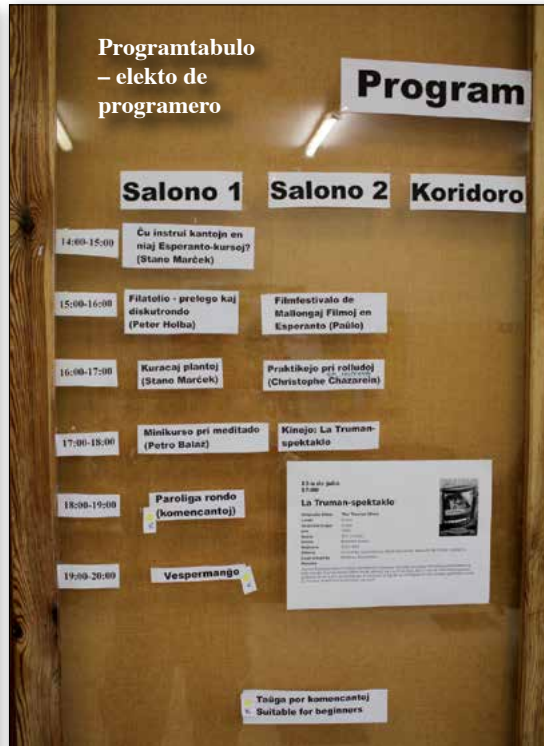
Programtabulo – elekto de programero

Program

Salono 1

Salono 2

Koridoro

14:00-15:00

Ĉu instrui kantojn en niaj Esperanto-kursoj? (Stano Marček)

15:00-16:00

Filatelio - prelego kaj diskutrondo (Peter Helba)

Filmfestivalo de Mallongaj Filmoj en Esperanto (Paŭlo)

16:00-17:00

Kuracaj plantoj (Stano Marček)

Praktikejo pri rolludoj (Christophe Chazarein)

17:00-18:00

Minikurso pri meditado (Petro Balaž)

Kinejo: La Truman-spektaklo

18:00-19:00

Paroliga rondo (komencantoj)

La Truman-spektaklo

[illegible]

19:00-20:00

Vespermanĝo

Taŭga por komencantoj
Suitable for beginners